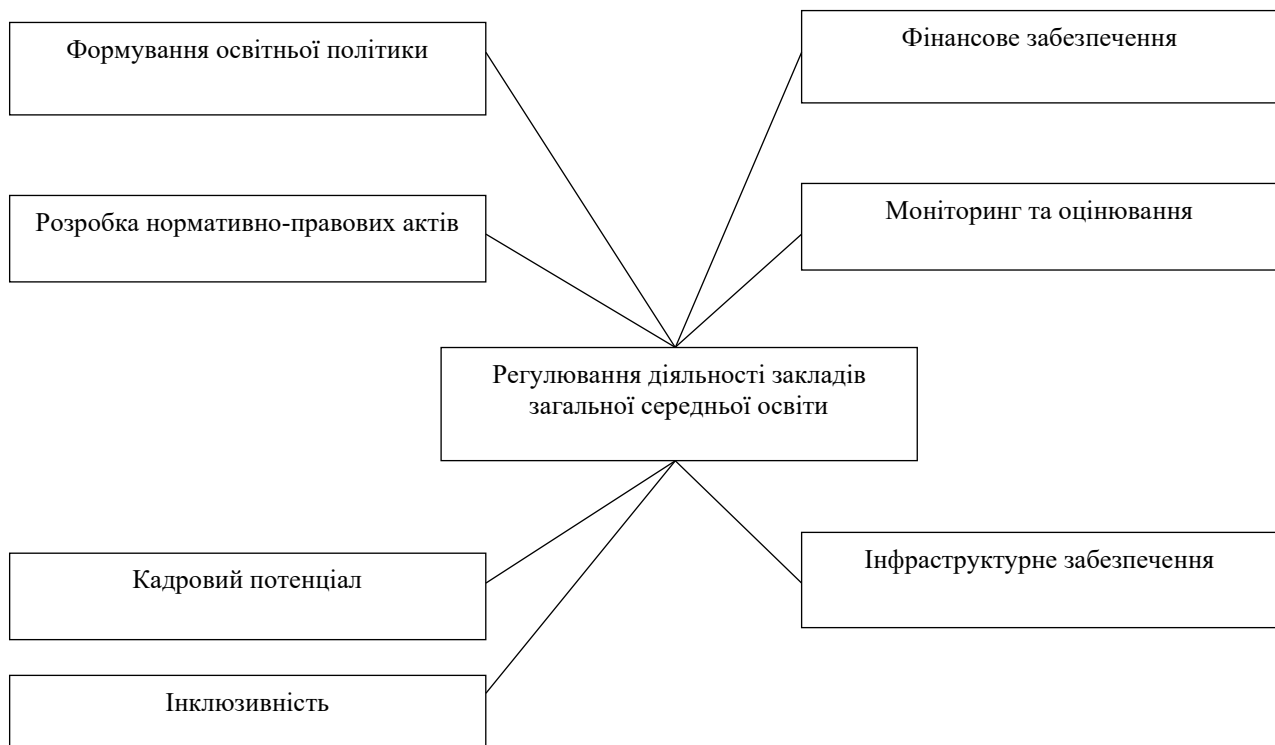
Формування освітньої політики

Фінансове забезпечення

Розробка нормативно-правових актів

Моніторинг та оцінювання

Регулювання діяльності закладів загальної середньої освіти

Кадровий потенціал

Інфраструктурне забезпечення

Інклюзивність